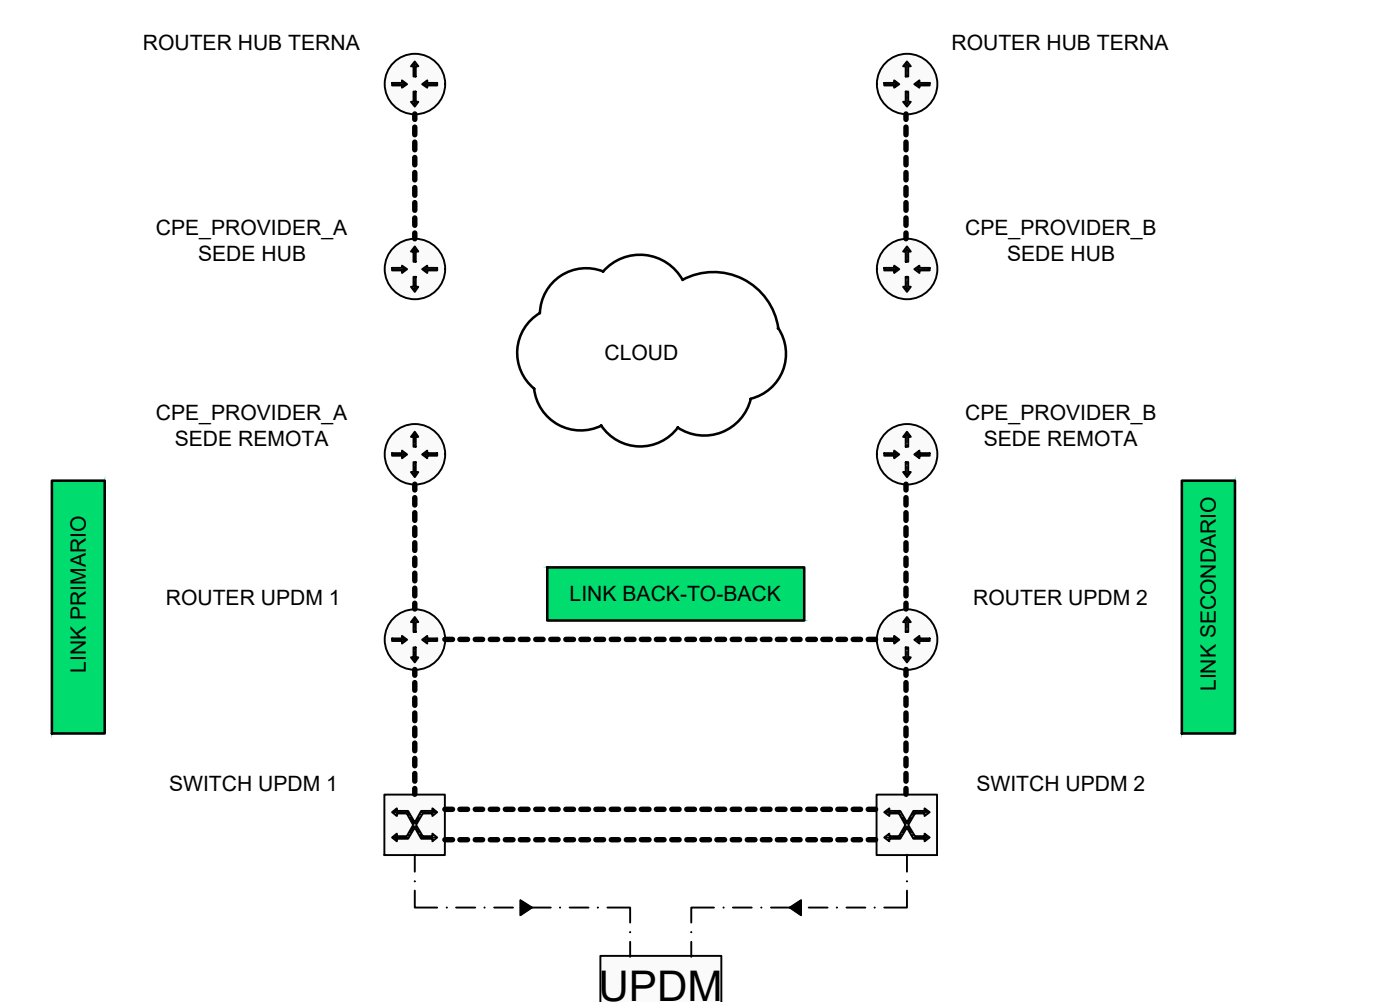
ROUTER HUB TERNA

ROUTER HUB TERNA

CPE_PROVIDER_A
SEDE HUB

CPE_PROVIDER_B
SEDE HUB

CLOUD

CPE_PROVIDER_A
SEDE REMOTA

CPE_PROVIDER_B
SEDE REMOTA

LINK PRIMARIO

LINK SECONDARIO

ROUTER UPDM 1

LINK BACK-TO-BACK

ROUTER UPDM 2

SWITCH UPDM 1

SWITCH UPDM 2

UPDM